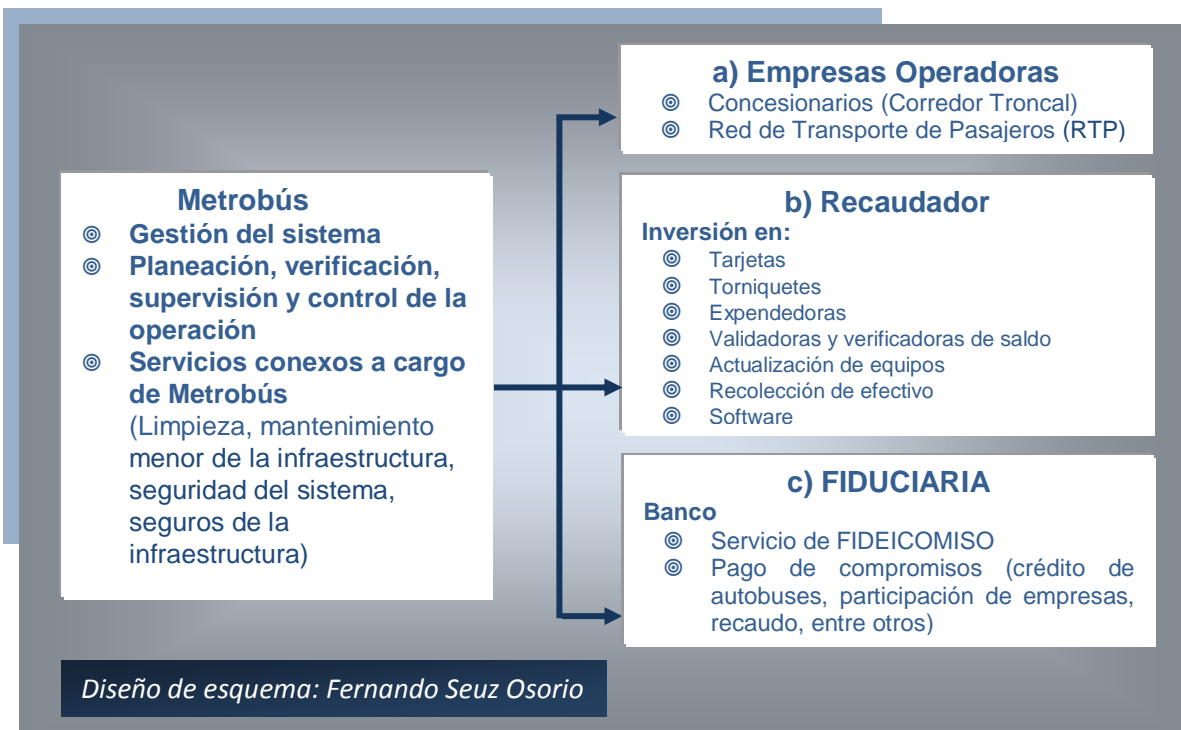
Metrobús
◎ Gestión del sistema
◎ Planeación, verificación, supervisión y control de la operación
◎ Servicios conexos a cargo de Metrobús (Limpieza, mantenimiento menor de la infraestructura, seguridad del sistema, seguros de la infraestructura)

a) Empresas Operadoras
◎ Concesionarios (Corredor Troncal)
◎ Red de Transporte de Pasajeros (RTP)

b) Recaudador
Inversión en:
◎ Tarjetas
◎ Torniquetes
◎ Expendedoras
◎ Validadoras y verificadoras de saldo
◎ Actualización de equipos
◎ Recolección de efectivo
◎ Software

c) FIDUCIARIA
Banco
◎ Servicio de FIDEICOMISO
◎ Pago de compromisos (crédito de autobuses, participación de empresas, recaudo, entre otros)

Diseño de esquema: Fernando Seuz Osorio